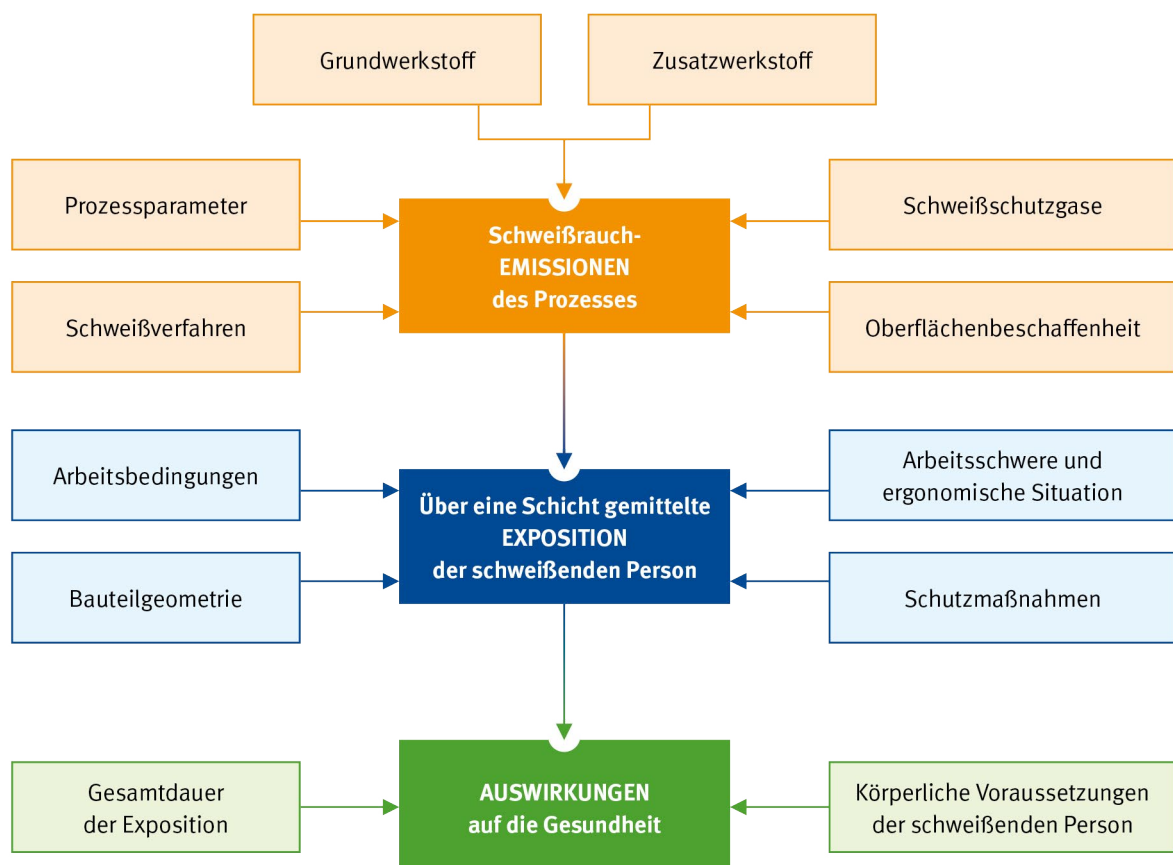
Grundwerkstoff

Zusatzwerkstoff

Prozessparameter

Schweißrauch-
EMISSIONEN
des Prozesses

Schweißschutzgase

Schweißverfahren

Oberflächenbeschaffenheit

Arbeitsbedingungen

Über eine Schicht gemittelte
EXPOSITION
der schweißenden Person

Arbeitsschwere und
ergonomische Situation

Bauteilgeometrie

Schutzmaßnahmen

Gesamtdauer
der Exposition

AUSWIRKUNGEN
auf die Gesundheit

Körperliche Voraussetzungen
der schweißenden Person